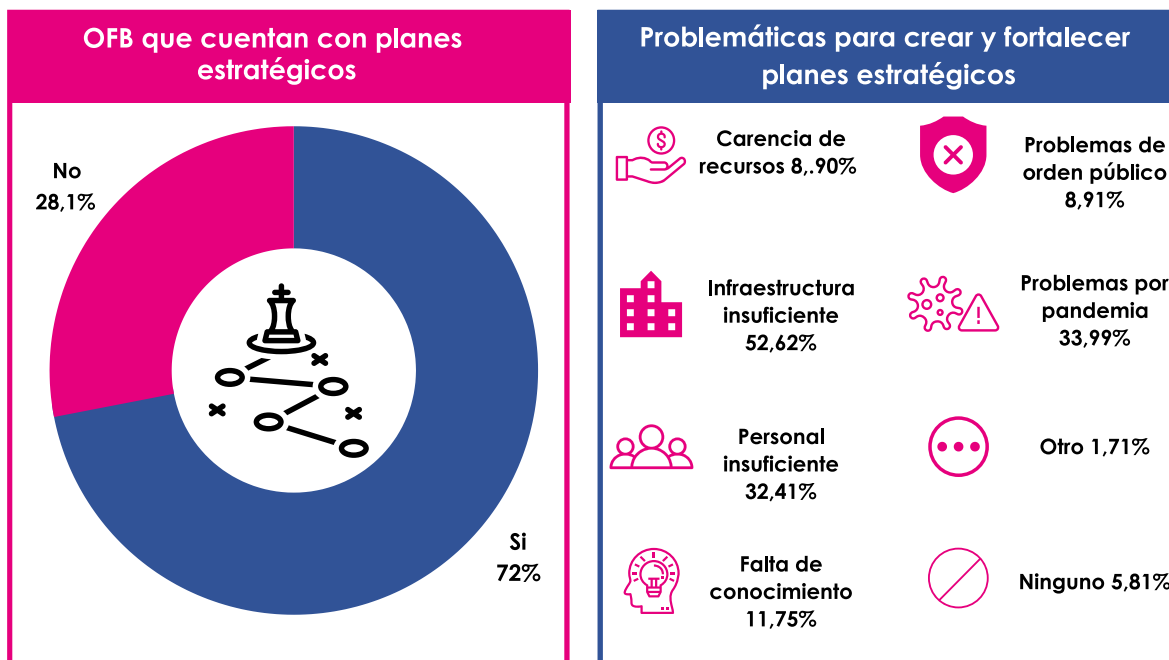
OFB que cuentan con planes estratégicos

No
28,1%

Si
72%

Problemáticas para crear y fortalecer planes estratégicos

Carencia de recursos 8,.90%

Problemas de orden público 8,91%

Infraestructura insuficiente 52,62%

Problemas por pandemia 33,99%

Personal insuficiente 32,41%

Otro 1,71%

Falta de conocimiento 11,75%

Ninguno 5,81%